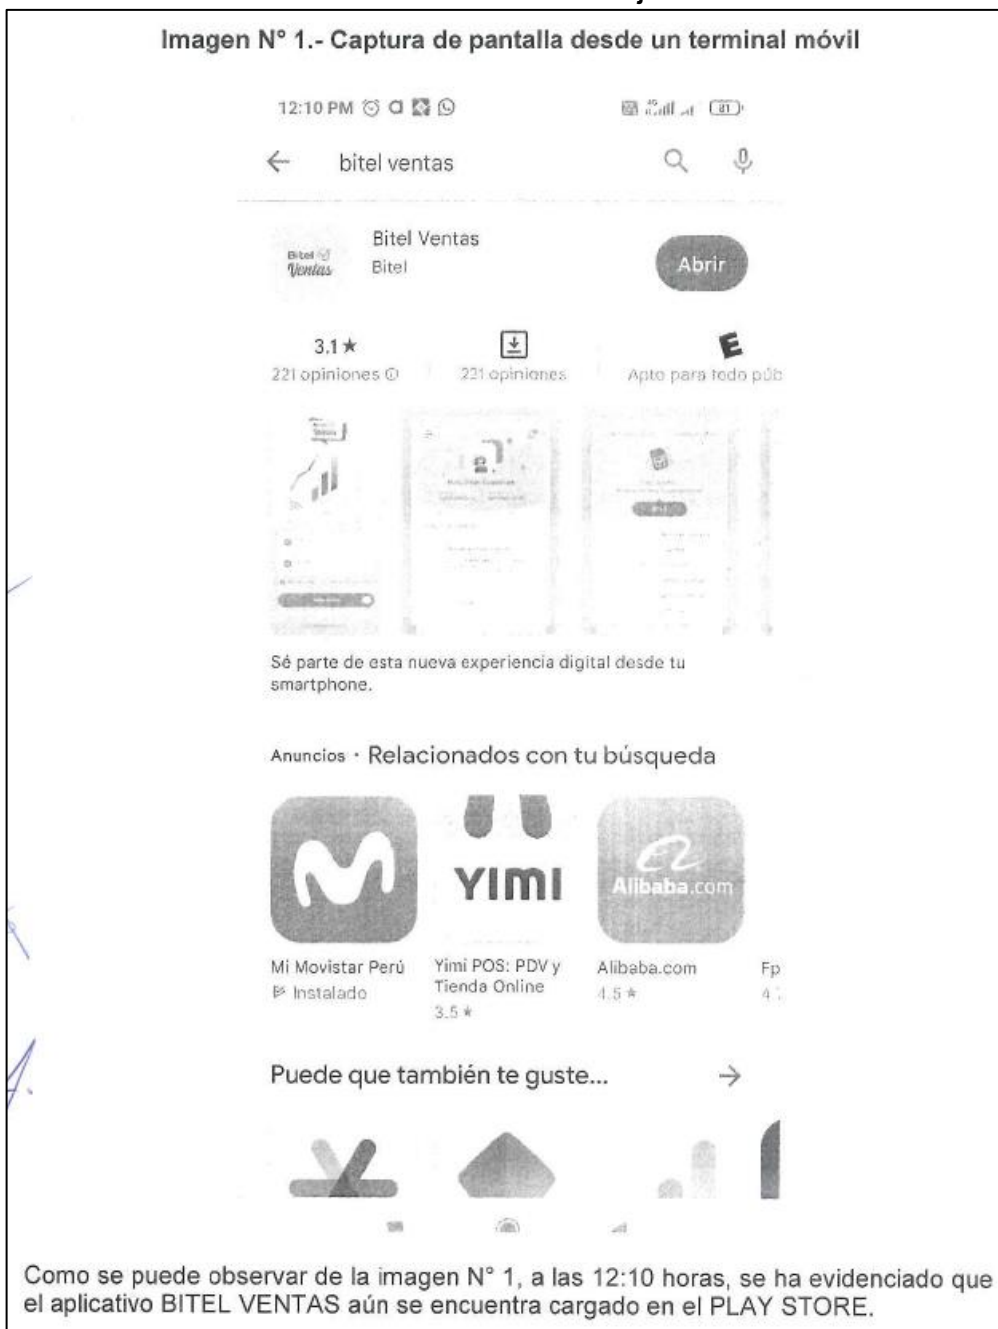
Imagen N° 1.- Captura de pantalla desde un terminal móvil

12:10 PM

81

bitel ventas

Bitel Ventas

Bitel Ventas
Bitel

Abrir

3.1 ★
221 opiniones

221 opiniones

E
Apto para todo púb

Sé parte de esta nueva experiencia digital desde tu smartphone.

Anuncios · Relacionados con tu búsqueda

YIMI

Alibaba.com

Mi Movistar Perú
Instalado

Yimi POS: PDV y Tienda Online
3.5 ★

Alibaba.com
4.5 ★

Fp
4.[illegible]

Puede que también te guste...

Como se puede observar de la imagen N° 1, a las 12:10 horas, se ha evidenciado que el aplicativo BITEL VENTAS aún se encuentra cargado en el PLAY STORE.